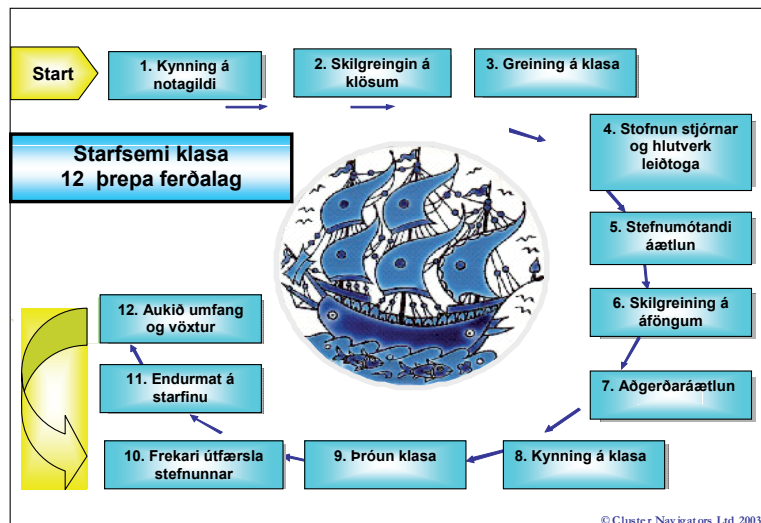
Start

1. Kynning á notagildi

2. Skilgreingin á klösum

3. Greining á klasa

Starfsemi klasa
12 þrepa ferðalag

4. Stofnun stjórnar og hlutverk leiðtoga

5. Stefnumótandi áætlun

6. Skilgreining á áföngum

7. Aðgerðaráætlun

8. Kynning á klasa

9. Þróun klasa

10. Frekari útfærsla stefnunnar

11. Endurmat á starfinu

12. Aukið umfang og vöxtur

© Cluster Navigators Ltd 2003